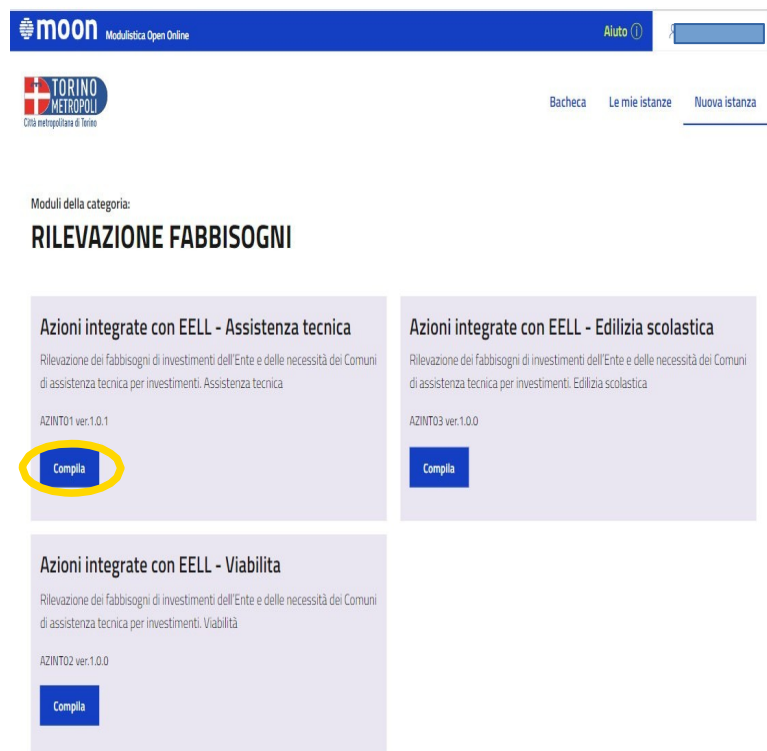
moon Modulistica Open Online

Aiuto ⓘ

TORINO METROPOLI
Città metropolitana di Torino

Bacheca Le mie istanze Nuova istanza

Moduli della categoria:

RILEVAZIONE FABBISOGNI

Azioni integrate con EELL - Assistenza tecnica

Rilevazione dei fabbisogni di investimenti dell'Ente e delle necessità dei Comuni di assistenza tecnica per investimenti. Assistenza tecnica

AZINT01 ver.1.0.1

Compila

Azioni integrate con EELL - Edilizia scolastica

Rilevazione dei fabbisogni di investimenti dell'Ente e delle necessità dei Comuni di assistenza tecnica per investimenti. Edilizia scolastica

AZINT03 ver.1.0.0

Compila

Azioni integrate con EELL - Viabilita

Rilevazione dei fabbisogni di investimenti dell'Ente e delle necessità dei Comuni di assistenza tecnica per investimenti. Viabilità

AZINT02 ver.1.0.0

Compila